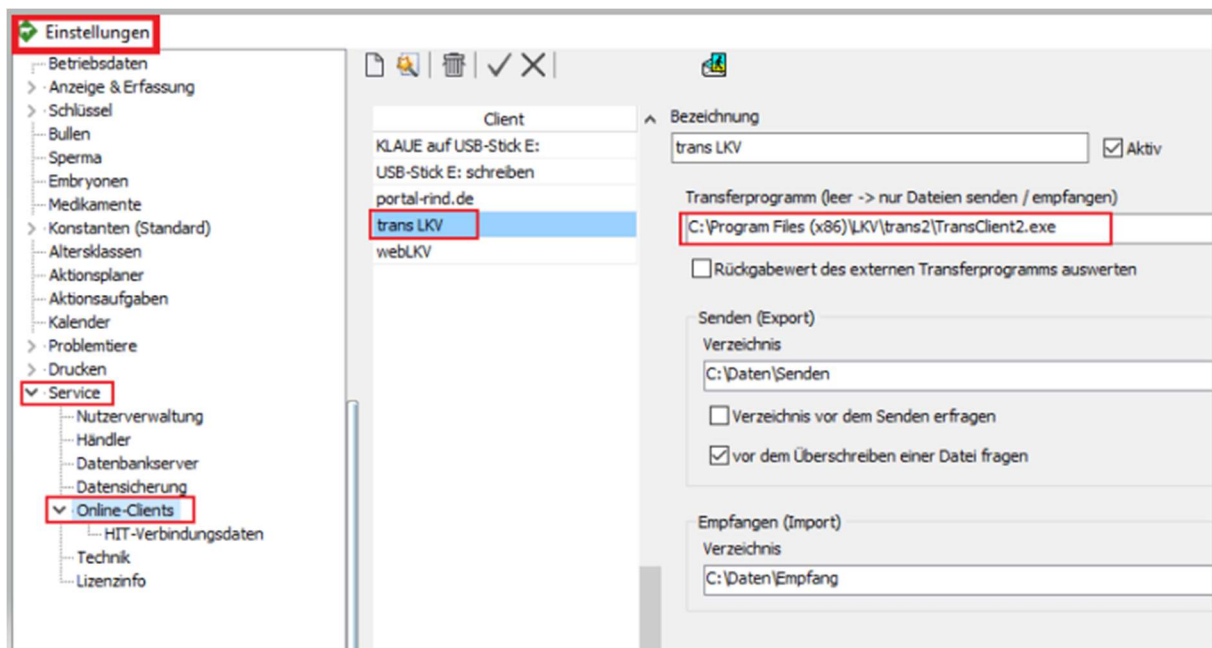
Einstellungen

Betriebsdaten
Anzeige & Erfassung
Schlüssel
Bullen
Sperma
Embryonen
Medikamente
Konstanten (Standard)
Altersklassen
Aktionsplaner
Aktionsaufgaben
Kalender
Problemtiere
Drucken
Service
Nutzerverwaltung
Händler
Datenbankserver
Datensicherung
Online-Clients
HIT-Verbindungsdaten
Technik
Lizenzinfo

| Client |
|---|
| KLAUE auf USB-Stick E: |
| USB-Stick E: schreiben |
| portal-rind.de |
| trans LKV |
| webLKV |

Bezeichnung
trans LKV
Aktiv

Transferprogramm (leer -> nur Dateien senden / empfangen)
C:\Program Files (x86)\LKV\trans2\TransClient2.exe

Rückgabewert des externen Transferprogramms auswerten

Senden (Export)
Verzeichnis
C:\Daten\Senden
Verzeichnis vor dem Senden erfragen
vor dem Überschreiben einer Datei fragen

Empfangen (Import)
Verzeichnis
C:\Daten\Empfang